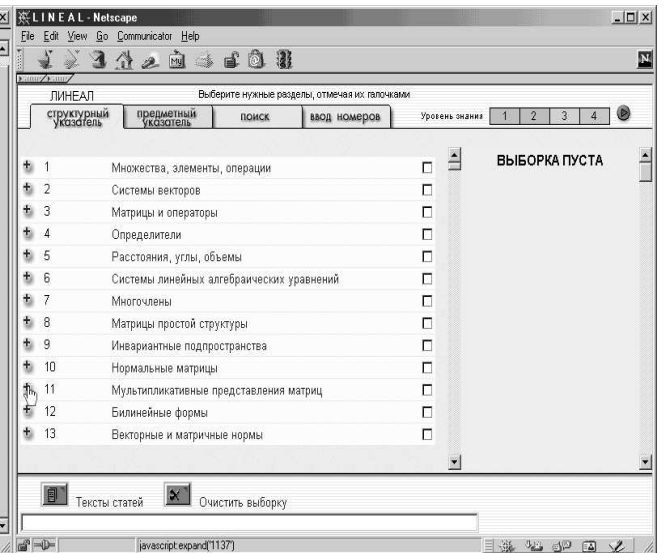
LINEAL - Netscape

File Edit View Go Communicator Help

ЛИНЕАЛ

Выберите нужные разделы, отмечая их галочками

структурный указатель | предметный указатель | поиск | ввод номеров

Уровень знания 1 2 3 4

| + | 1 | Множества, элементы, операции |
|---|---|---|
| + | 2 | Системы векторов |
| + | 3 | Матрицы и операторы |
| + | 4 | Определители |
| + | 5 | Расстояния, углы, объемы |
| + | 6 | Системы линейных алгебраических уравнений |
| + | 7 | Многочлены |
| + | 8 | Матрицы простой структуры |
| + | 9 | Инвариантные подпространства |
| + | 10 | Нормальные матрицы |
| + | 11 | Мультипликативные представления матриц |
| + | 12 | Билинейные формы |
| + | 13 | Векторные и матричные нормы |

ВЫБОРКА ПУСТА

Тексты статей

Очистить выборку

javascript:expand('1137')